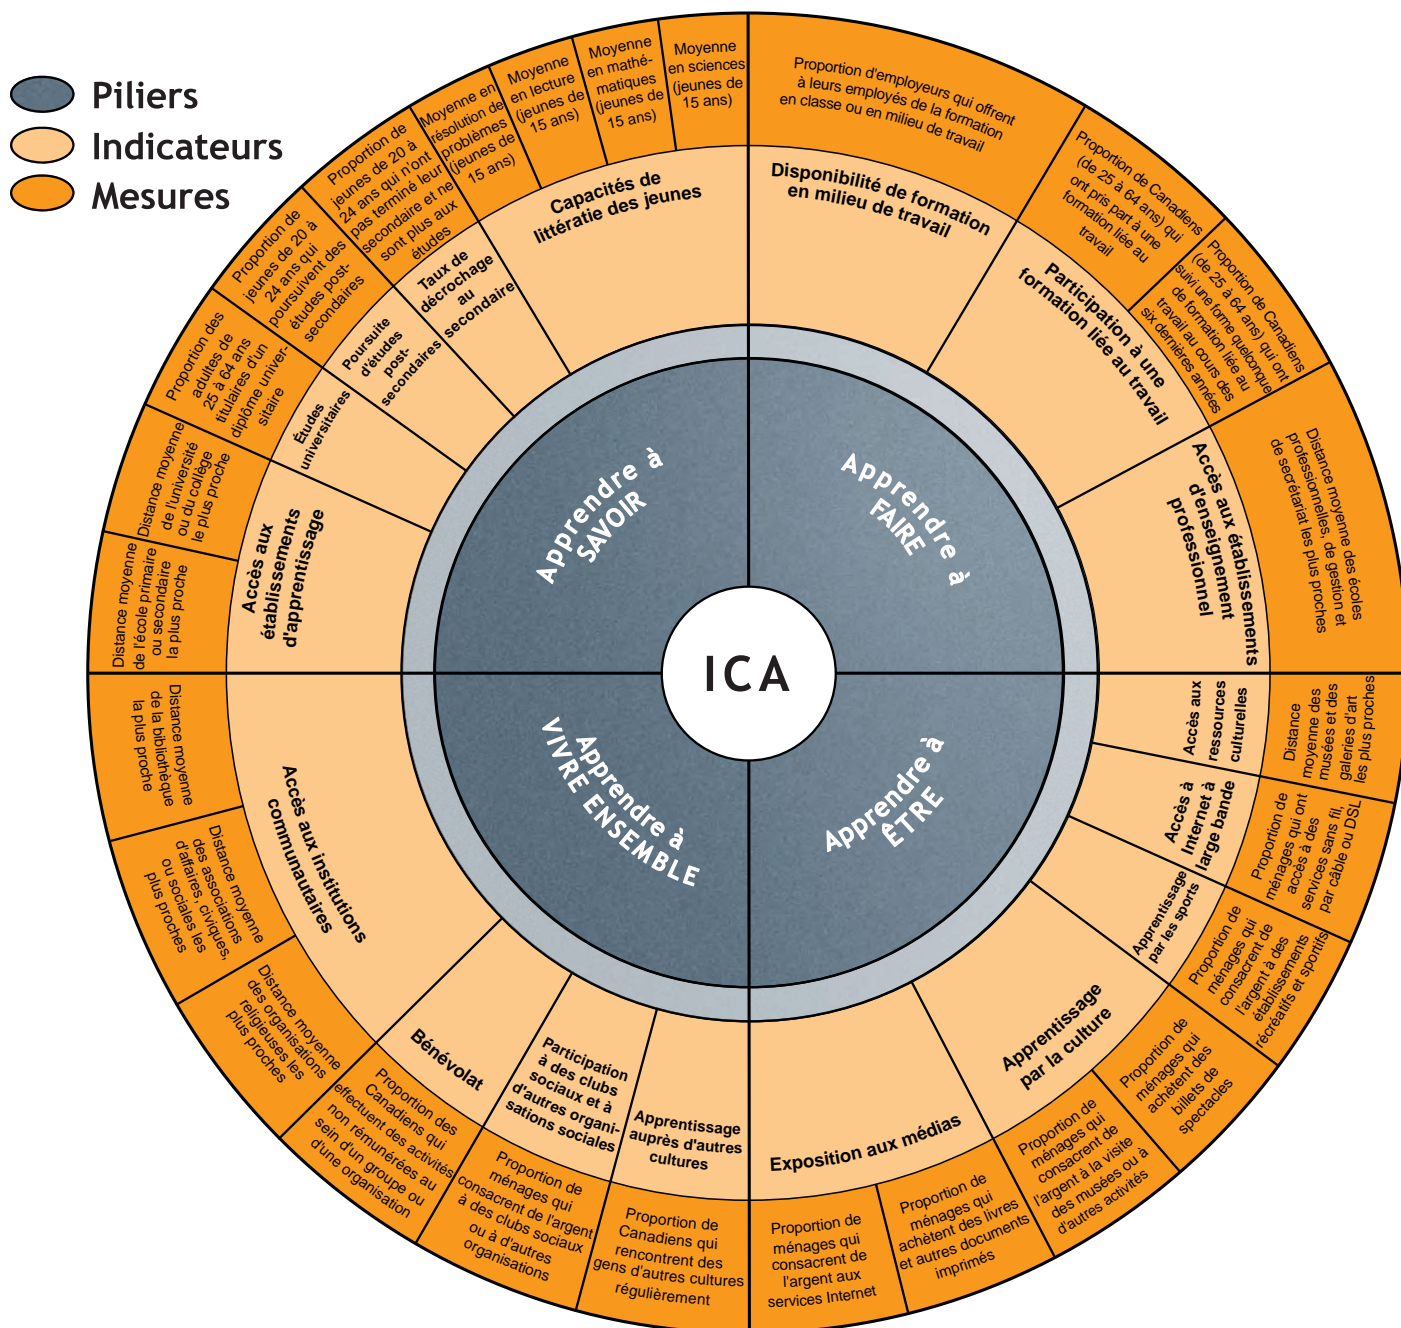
Piliers
Indicateurs
Mesures

ICA

Apprendre à SAVOIR

Apprendre à FAIRE

Apprendre à VIVRE ENSEMBLE

Apprendre à ÊTRE

Capacités de littératie des jeunes

Moyenne en résolution de problèmes (jeunes de 15 ans)

Moyenne en lecture (jeunes de 15 ans)

Moyenne en mathématiques (jeunes de 15 ans)

Moyenne en sciences (jeunes de 15 ans)

Taux de décrochage au secondaire

Proportion de jeunes de 20 à 24 ans qui n'ont pas terminé leur secondaire et ne sont plus aux études

Poursuite d'études postsecondaires

Proportion de jeunes de 20 à 24 ans qui poursuivent des études postsecondaires

Études universitaires

Proportion des adultes de 25 à 64 ans titulaires d'un diplôme universitaire

Accès aux établissements d'apprentissage

Distance moyenne de l'université ou du collège le plus proche

Distance moyenne de l'école primaire ou secondaire la plus proche

Disponibilité de formation en milieu de travail

Proportion d'employeurs qui offrent à leurs employés de la formation en classe ou en milieu de travail

Participation à une formation liée au travail

Proportion de Canadiens (de 25 à 64 ans) qui ont pris part à une formation liée au travail

Proportion de Canadiens (de 25 à 64 ans) qui ont suivi une forme quelconque de formation liée au travail au cours des six dernières années

Accès aux établissements d'enseignement professionnel

Distance moyenne des écoles professionnelles, de gestion et de secrétariat les plus proches

Accès aux ressources culturelles

Distance moyenne des musées et des galeries d'art les plus proches

Accès à Internet à large bande

Proportion de ménages qui ont accès à des services sans fil, par câble ou DSL

Apprentissage par les sports

Proportion de ménages qui consacrent de l'argent à des établissements récréatifs et sportifs

Apprentissage par la culture

Proportion de ménages qui achètent des billets de spectacles

Proportion de ménages qui consacrent de l'argent à la visite des musées ou à d'autres activités

Exposition aux médias

Proportion de ménages qui achètent des livres et autres documents imprimés

Proportion de ménages qui consacrent de l'argent aux services Internet

Apprentissage auprès d'autres cultures

Proportion de Canadiens qui rencontrent des gens d'autres cultures régulièrement

Participation à des clubs sociaux et à d'autres organisations sociales

Proportion de ménages qui consacrent de l'argent à des clubs sociaux ou à d'autres organisations

Bénévolat

Proportion des Canadiens qui effectuent des activités non rémunérées au sein d'un groupe ou d'une organisation

Accès aux institutions communautaires

Distance moyenne des organisations religieuses les plus proches

Distance moyenne des associations d'affaires, civiques, ou sociales les plus proches

Distance moyenne de la bibliothèque la plus proche